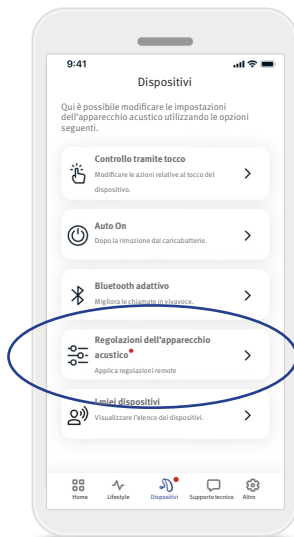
9:41

Dispositivi

Qui è possibile modificare le impostazioni dell'apparecchio acustico utilizzando le opzioni seguenti.

Controllo tramite tocco
Modificare le azioni relative al tocco del dispositivo.

Auto On
Dopo la rimozione dal caricabatterie.

Bluetooth adattivo
Migliora le chiamate in vivavoce.

Regolazioni dell'apparecchio acustico
Applica regolazioni remote

I miei dispositivi
Visualizzare l'elenco dei dispositivi.

Home Lifestyle Dispositivi Supporto tecnico Altro